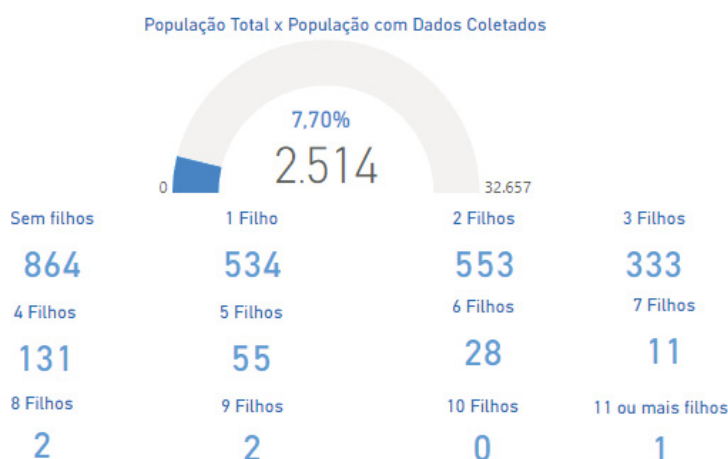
População Total x População com Dados Coletados

7,70%

2.514

0

32.657

Sem filhos
864

1 Filho
534

2 Filhos
553

3 Filhos
333

4 Filhos
131

5 Filhos
55

6 Filhos
28

7 Filhos
11

8 Filhos
2

9 Filhos
2

10 Filhos
0

11 ou mais filhos
1